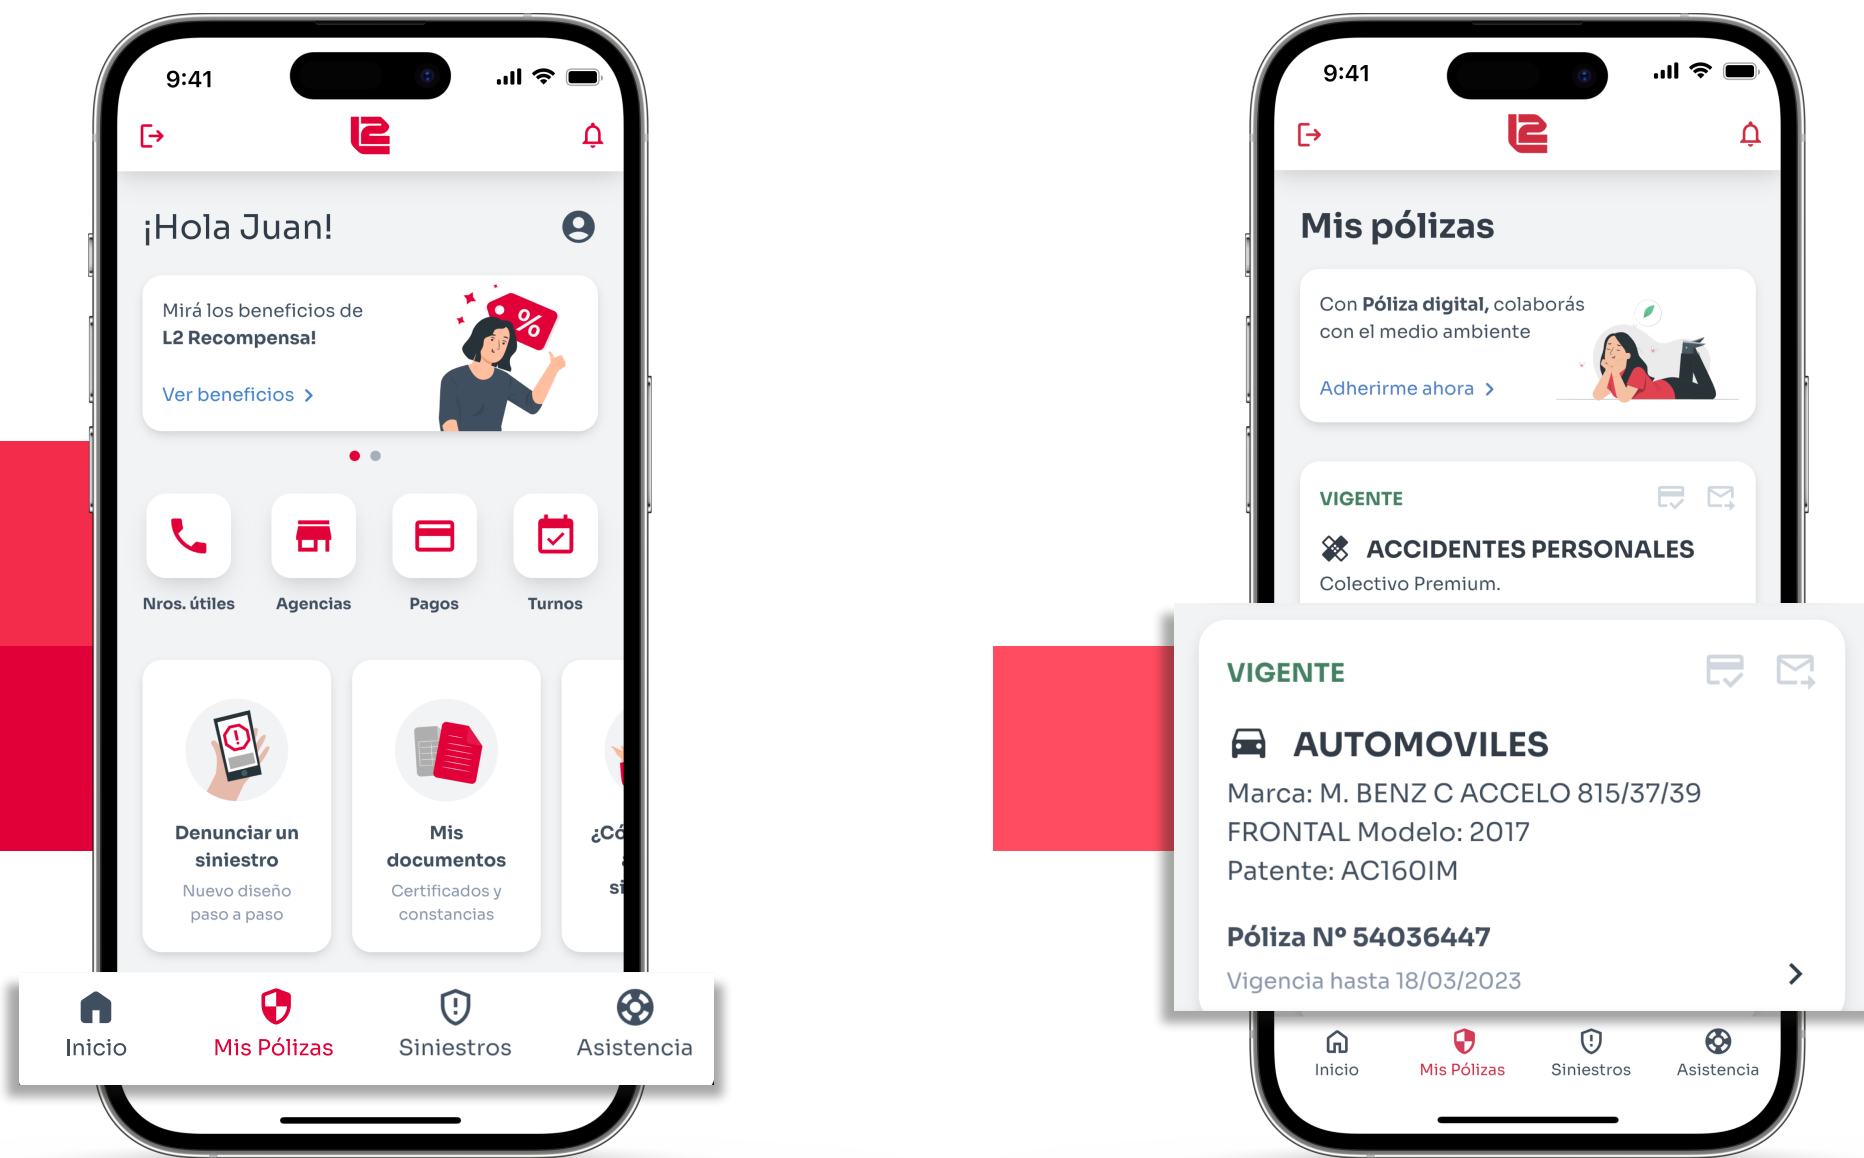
9:41

¡Hola Juan!

Mirá los beneficios de **L2 Recompensa!**

Ver beneficios >

Nros. útiles

Agencias

Pagos

Turnos

Denunciar un siniestro

Nuevo diseño paso a paso

Mis documentos

Certificados y constancias

¿Có

si

Inicio

Mis Pólizas

Siniestros

Asistencia

9:41

Mis pólizas

Con **Póliza digital,** colaborás con el medio ambiente

Adherirme ahora >

VIGENTE

ACCIDENTES PERSONALES

Colectivo Premium.

VIGENTE

AUTOMOVILES

Marca: M. BENZ C ACCELO 815/37/39 FRONTAL Modelo: 2017

Patente: AC160IM

**Póliza Nº 54036447**

Vigencia hasta 18/03/2023

Inicio

Mis Pólizas

Siniestros

Asistencia